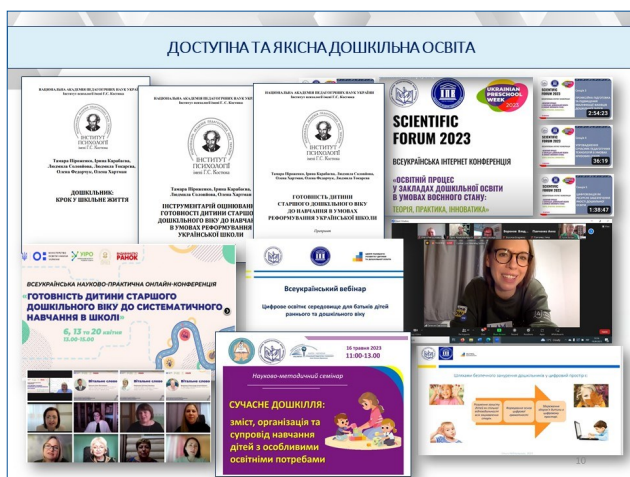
ДОСТУПНА ТА ЯКІСНА ДОШКІЛЬНА ОСВІТА

НАЦІОНАЛЬНА АКАДЕМІЯ ПЕДАГОГІЧНИХ НАУК УКРАЇНИ
Інститут психології імені Г.С. Костюка

ІНСТИТУТ ПСИХОЛОГІЇ імені Г.С. Костюка

Тамара Піроженко, Ірина Карабаєва, Людмила Соловйова, Людмила Токарева, Олена Федорчук, Олена Хартман

ДОШКІЛЬНИК: КРОК У ШКІЛЬНЕ ЖИТТЯ

НАЦІОНАЛЬНА АКАДЕМІЯ ПЕДАГОГІЧНИХ НАУК УКРАЇНИ
Інститут психології імені Г.С. Костюка

ІНСТИТУТ ПСИХОЛОГІЇ імені Г.С. Костюка

Тамара Піроженко, Ірина Карабаєва, Людмила Соловйова, Олена Хартман

ІНСТРУМЕНТАРІЙ ОЦІНЮВАННЯ ГОТОВНОСТІ ДИТИНИ СТАРШОГО ДОШКІЛЬНОГО ВІКУ ДО НАВЧАННЯ В УМОВАХ РЕФОРМУВАННЯ УКРАЇНСЬКОЇ ШКОЛИ

НАЦІОНАЛЬНА АКАДЕМІЯ ПЕДАГОГІЧНИХ НАУК УКРАЇНИ
Інститут психології імені Г.С. Костюка

ІНСТИТУТ ПСИХОЛОГІЇ імені Г.С. Костюка

Тамара Піроженко, Ірина Карабаєва, Людмила Соловйова, Людмила Токарева, Олена Федорчук, Олена Хартман

ГОТОВНІСТЬ ДИТИНИ СТАРШОГО ДОШКІЛЬНОГО ВІКУ ДО НАВЧАННЯ В УМОВАХ РЕФОРМУВАННЯ УКРАЇНСЬКОЇ ШКОЛИ

Програма

UKRAINIAN PRESCHOOL WEEK 2023

SCIENTIFIC FORUM 2023

ВСЕУКРАЇНСЬКА ІНТЕРНЕТ КОНФЕРЕНЦІЯ

«ОСВІТНІЙ ПРОЦЕС У ЗАКЛАДАХ ДОШКІЛЬНОЇ ОСВІТИ В УМОВАХ ВОЄННОГО СТАНУ: ТЕОРІЯ, ПРАКТИКА, ІННОВАТИКА»

2:54:23
36:19
1:38:47

УІРО
РАНОК

ВСЕУКРАЇНСЬКА НАУКОВО-ПРАКТИЧНА ОНЛАЙН-КОНФЕРЕНЦІЯ

"ГОТОВНІСТЬ ДИТИНИ СТАРШОГО ДОШКІЛЬНОГО ВІКУ ДО СИСТЕМАТИЧНОГО НАВЧАННЯ В ШКОЛІ"

6, 13 та 20 квітня
15.00-15.00

Всеукраїнський вебінар

Цифрове освітнє середовище для батьків дітей раннього та дошкільного віку

16 травня 2023
11:00-13.00

Науково-методичний семінар

СУЧАСНЕ ДОШКІЛЛЯ:
зміст, організація та супровід навчання дітей з особливими освітніми потребами

10